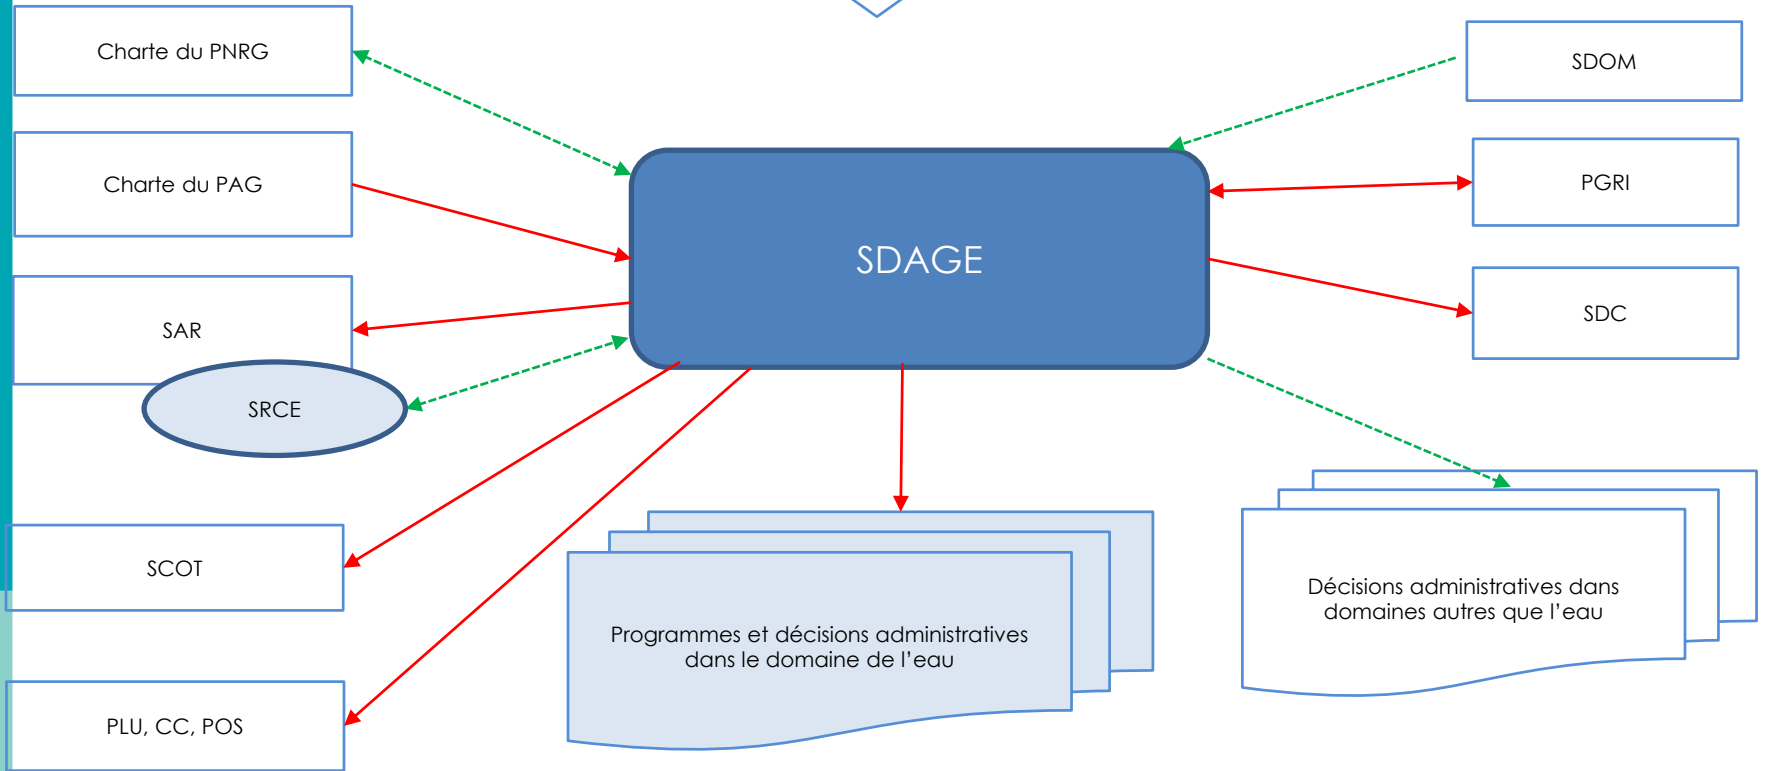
Charte du PNRG

Charte du PAG

SAR

SRCE

SCOT

PLU, CC, POS

SDAGE

SDOM

PGRI

SDC

Programmes et décisions administratives dans le domaine de l'eau

Décisions administratives dans domaines autres que l'eau